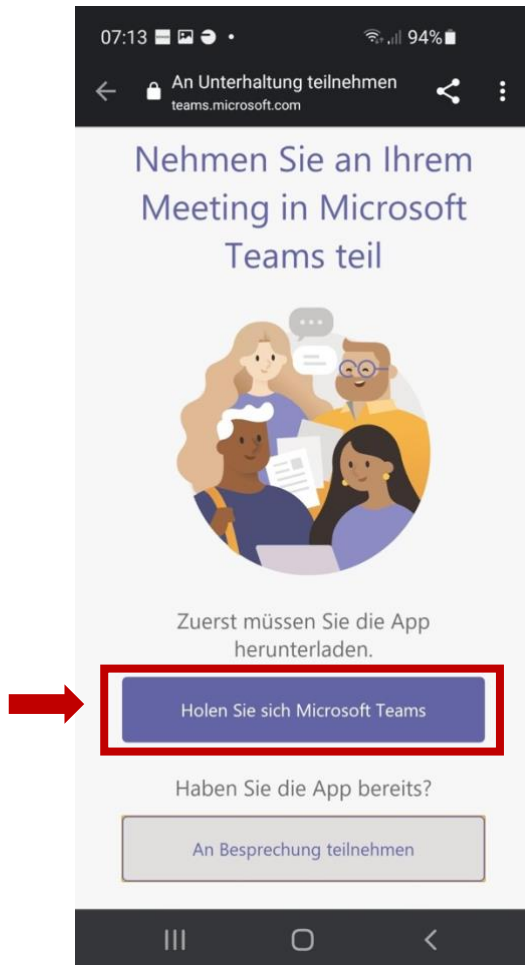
07:13 • 94%

An Unterhaltung teilnehmen
teams.microsoft.com

Nehmen Sie an Ihrem Meeting in Microsoft Teams teil

Zuerst müssen Sie die App herunterladen.

Holen Sie sich Microsoft Teams

Haben Sie die App bereits?

An Besprechung teilnehmen